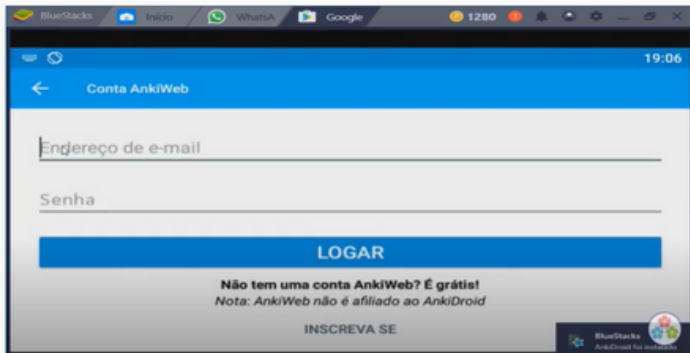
BlueStacks Início WhatsA Google 1280

19:06

Conta AnkiWeb

Endereço de e-mail

Senha

LOGAR

Não tem uma conta AnkiWeb? É grátis!

Nota: AnkiWeb não é afiliado ao AnkiDroid

INSCREVA SE

BlueStacks
AnkiDroid foi instalado